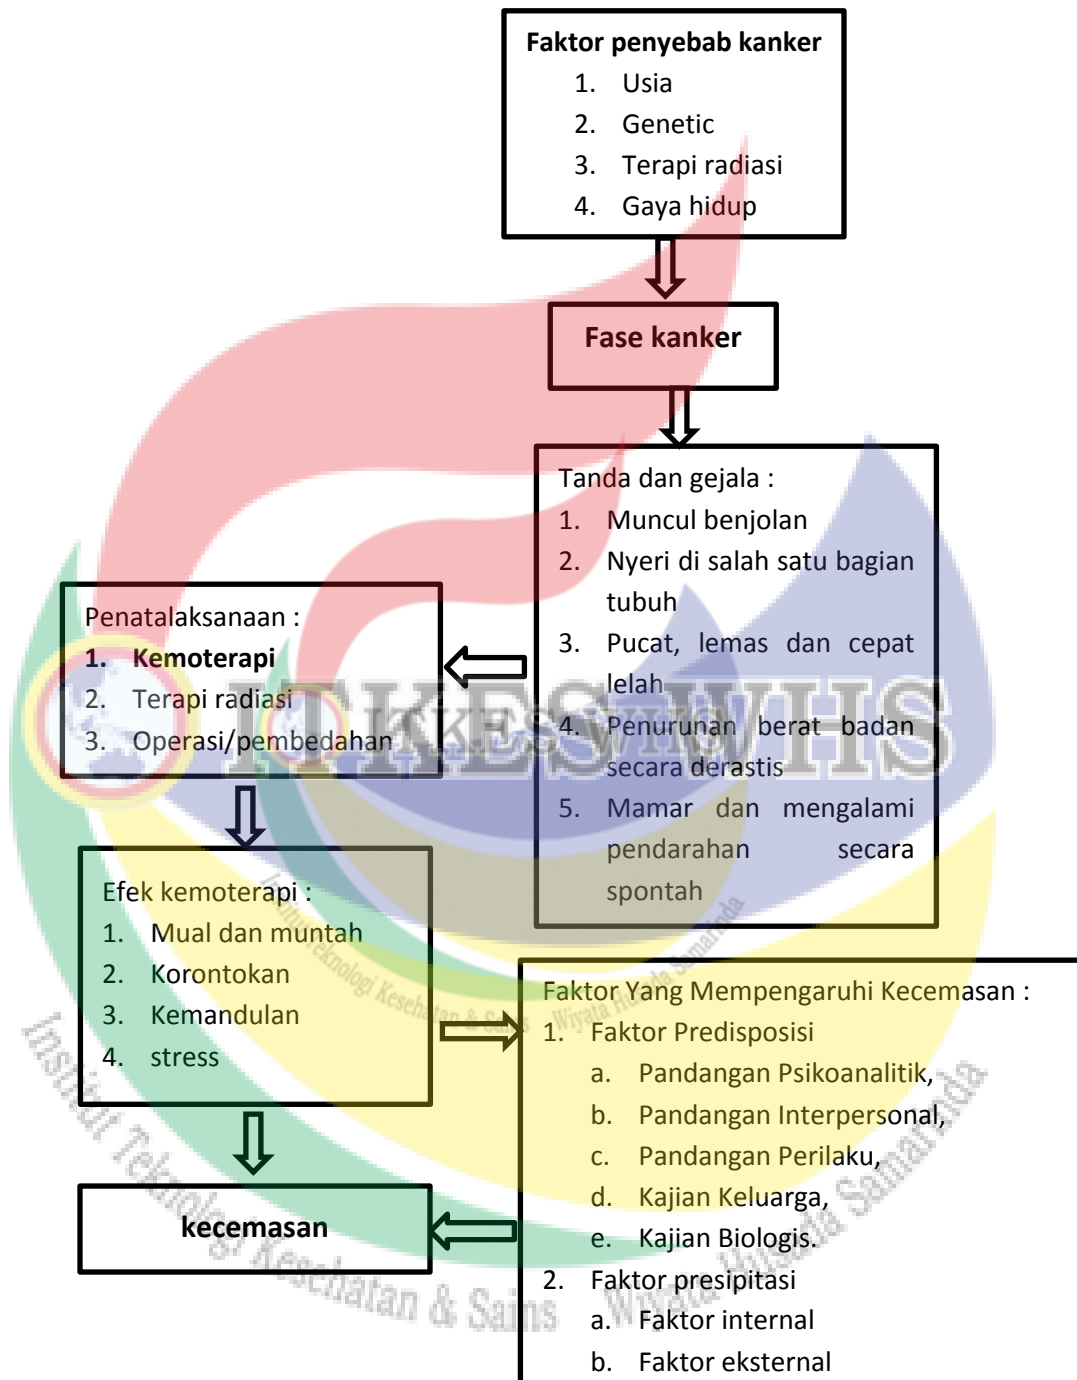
Faktor penyebab kanker
1. Usia
2. Genetic
3. Terapi radiasi
4. Gaya hidup

Fase kanker

Tanda dan gejala :
1. Muncul benjolan
2. Nyeri di salah satu bagian tubuh
3. Pucat, lemas dan cepat lelah
4. Penurunan berat badan secara derastis
5. Mamar dan mengalami pendarahan secara spontah

Penatalaksanaan :
1. Kemoterapi
2. Terapi radiasi
3. Operasi/pembedahan

Efek kemoterapi :
1. Mual dan muntah
2. Korontokan
3. Kemandulan
4. stress

kecemasan

Faktor Yang Mempengaruhi Kecemasan :
1. Faktor Predisposisi
a. Pandangan Psikoanalitik,
b. Pandangan Interpersonal,
c. Pandangan Perilaku,
d. Kajian Keluarga,
e. Kajian Biologis.
2. Faktor presipitasi
a. Faktor internal
b. Faktor eksternal

ITKESWHS
Institut Teknologi Kesehatan & Sains Wiyata Husada Samarinda